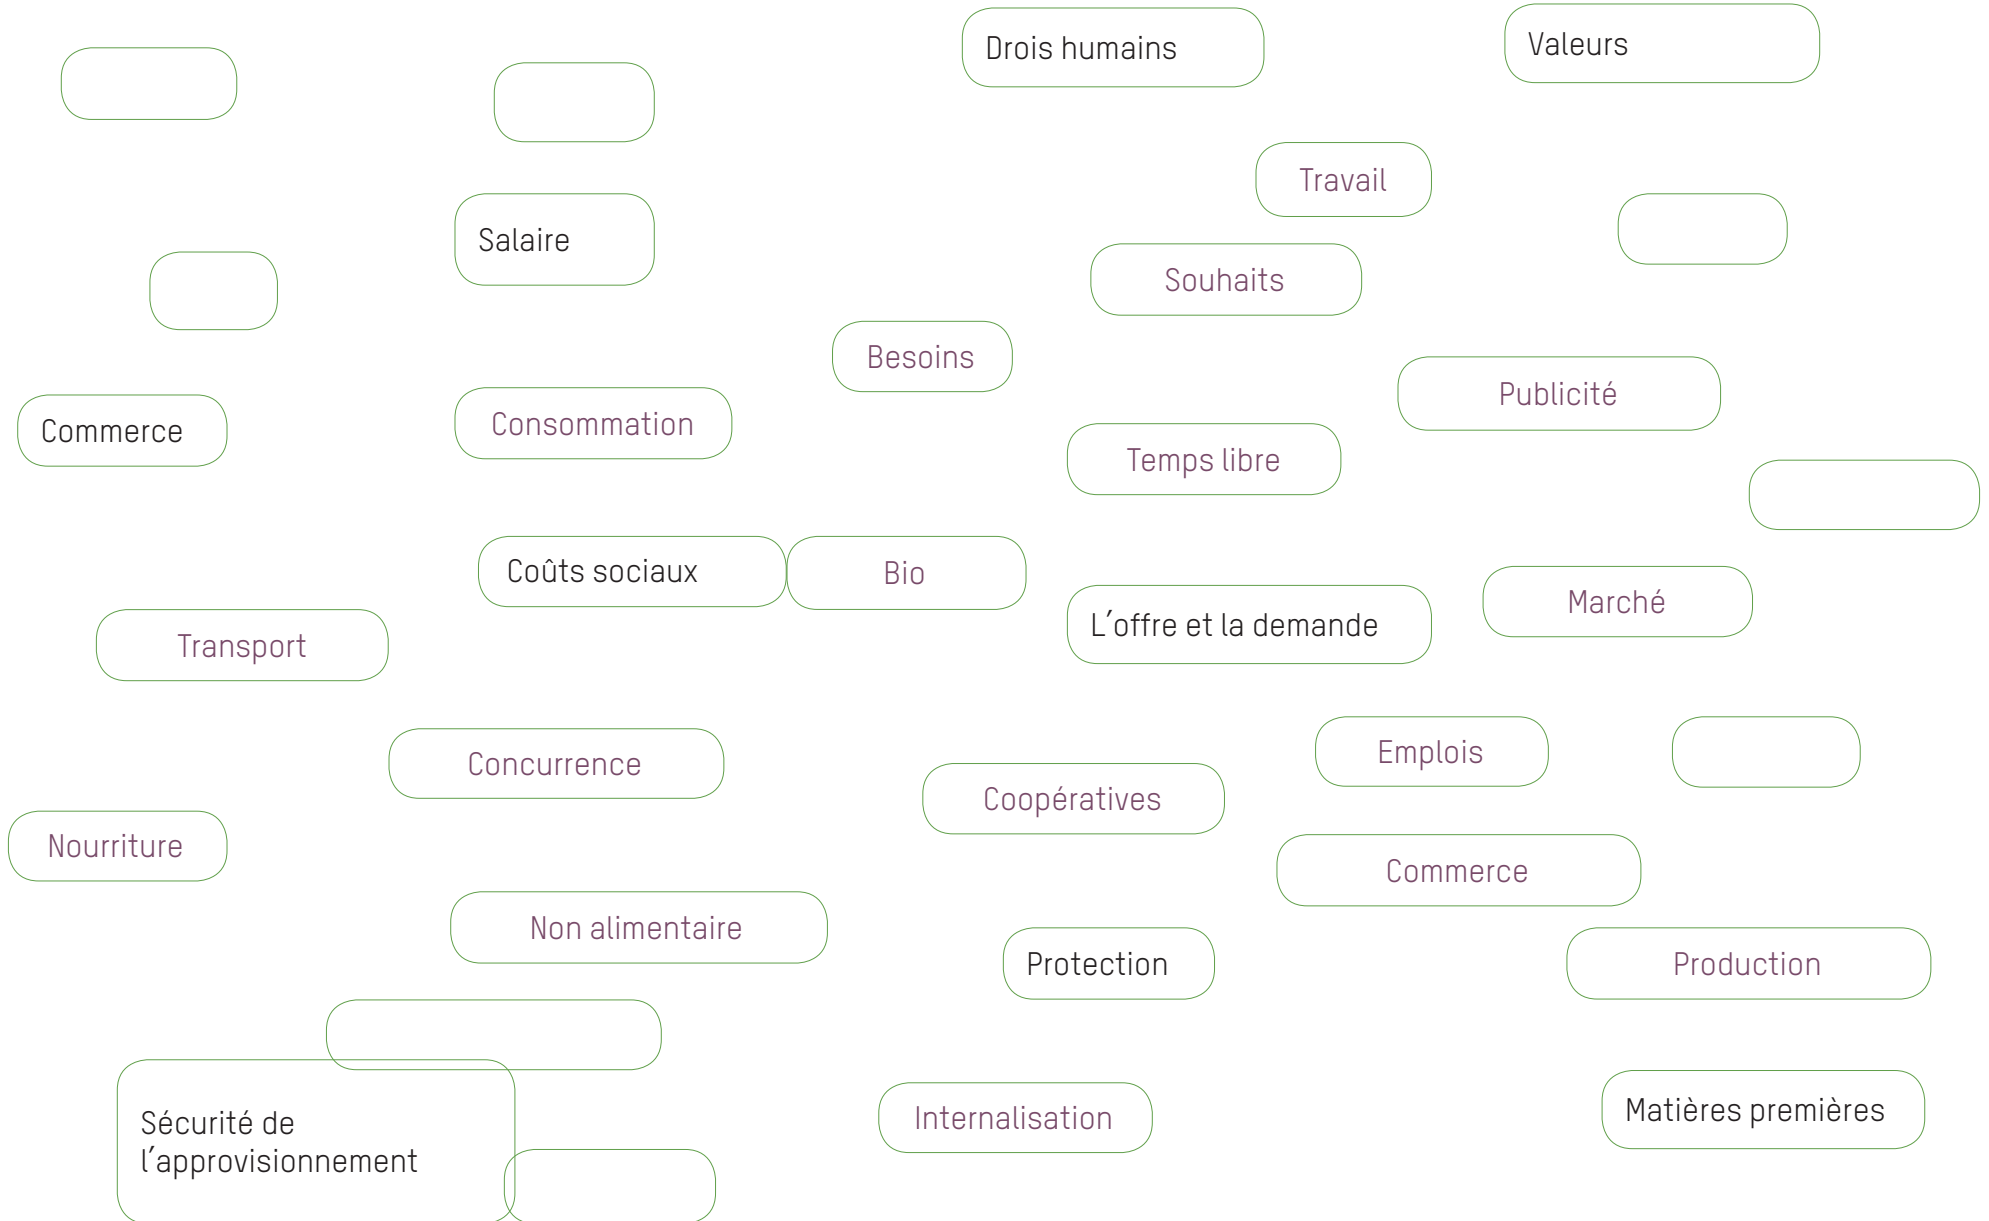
Drois humains

Valeurs

Travail

Salaire

Souhaits

Besoins

Publicité

Commerce

Consommation

Temps libre

Coûts sociaux

Bio

L´offre et la demande

Marché

Transport

Concurrence

Emplois

Coopératives

Nourriture

Commerce

Non alimentaire

Protection

Production

Sécurité de l´approvisionnement

Internalisation

Matières premières